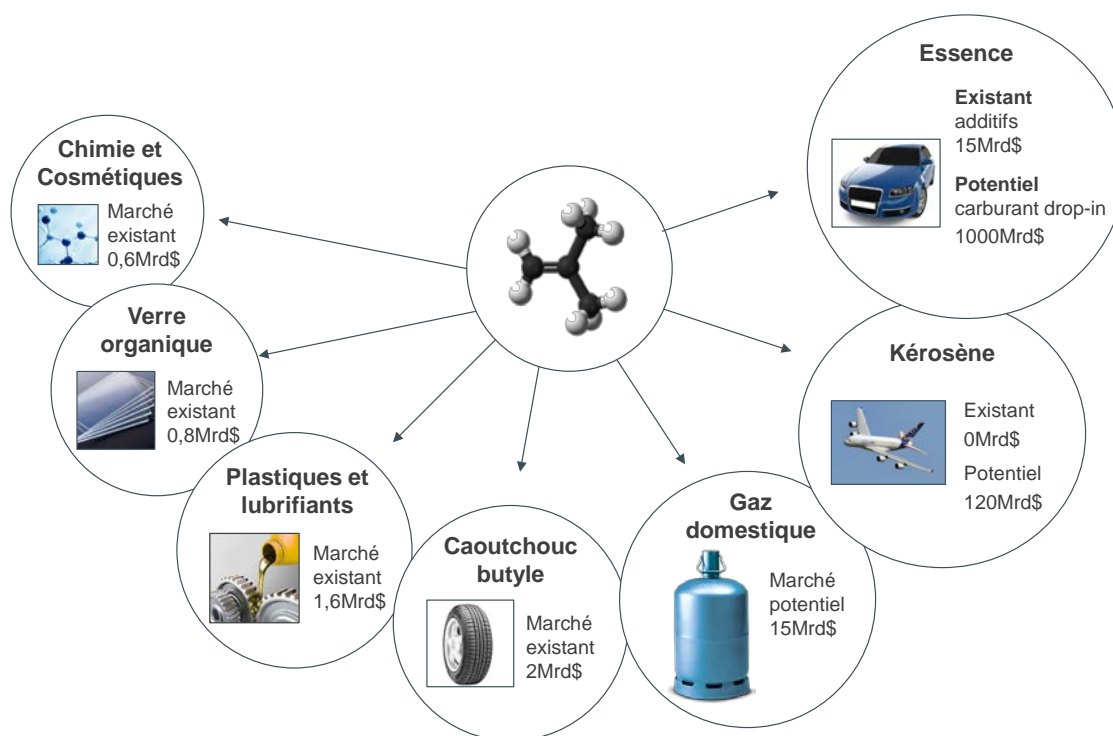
Chimie et Cosmétiques
Marché existant 0,6Mrd$

Verre organique
Marché existant 0,8Mrd$

Plastiques et lubrifiants
Marché existant 1,6Mrd$

Caoutchouc butyle
Marché existant 2Mrd$

Gaz domestique
Marché potentiel 15Mrd$

Kérosène
Existant
0Mrd$
Potentiel
120Mrd$

Essence
Existant
additifs
15Mrd$
Potentiel
carburant drop-in
1000Mrd$